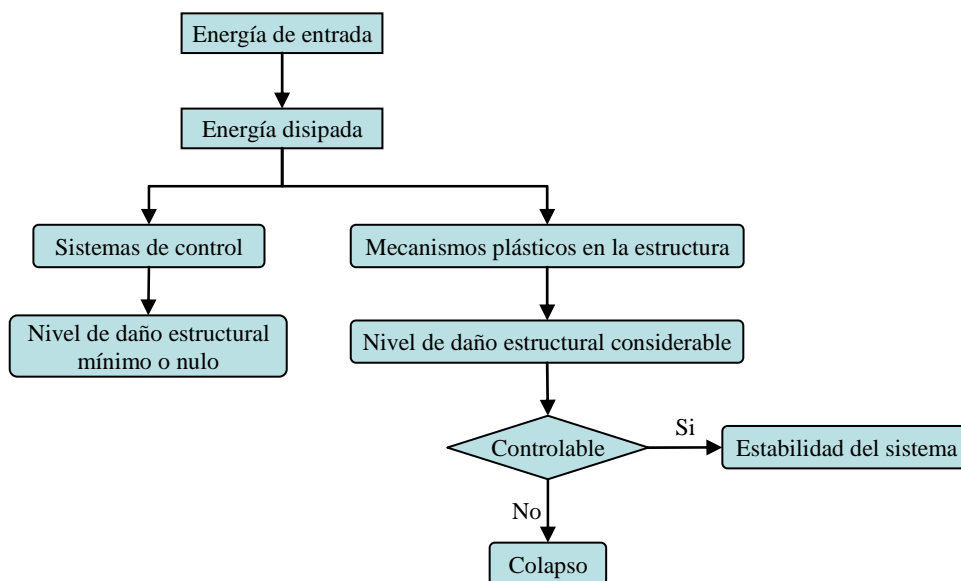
Energía de entrada

Energía disipada

Sistemas de control

Mecanismos plásticos en la estructura

Nivel de daño estructural mínimo o nulo

Nivel de daño estructural considerable

Controlable

Si

Estabilidad del sistema

No

Colapso